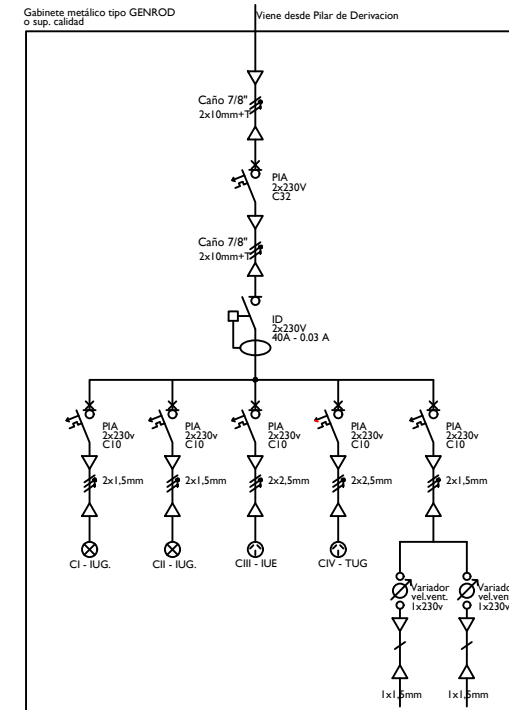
Gabinete metálico tipo GENROD
o sup. calidad

Viene desde Pilar de Derivacion

Caño 7/8"
2x10mm+T

PIA
2x230V
C32

Caño 7/8"
2x10mm+T

ID
2x230V
40A - 0.03 A

PIA
2x230v
C10

2x1,5mm

CI - IUG.

PIA
2x230v
C10

2x1,5mm

CII - IUG.

PIA
2x230v
C10

2x2,5mm

CIII - IUE

PIA
2x230v
C10

2x2,5mm

CIV - TUG

PIA
2x230v
C10

2x1,5mm

Variador
vel.vent.
1x230v

Variador
vel.vent.
1x230v

1x1,5mm

1x1,5mm